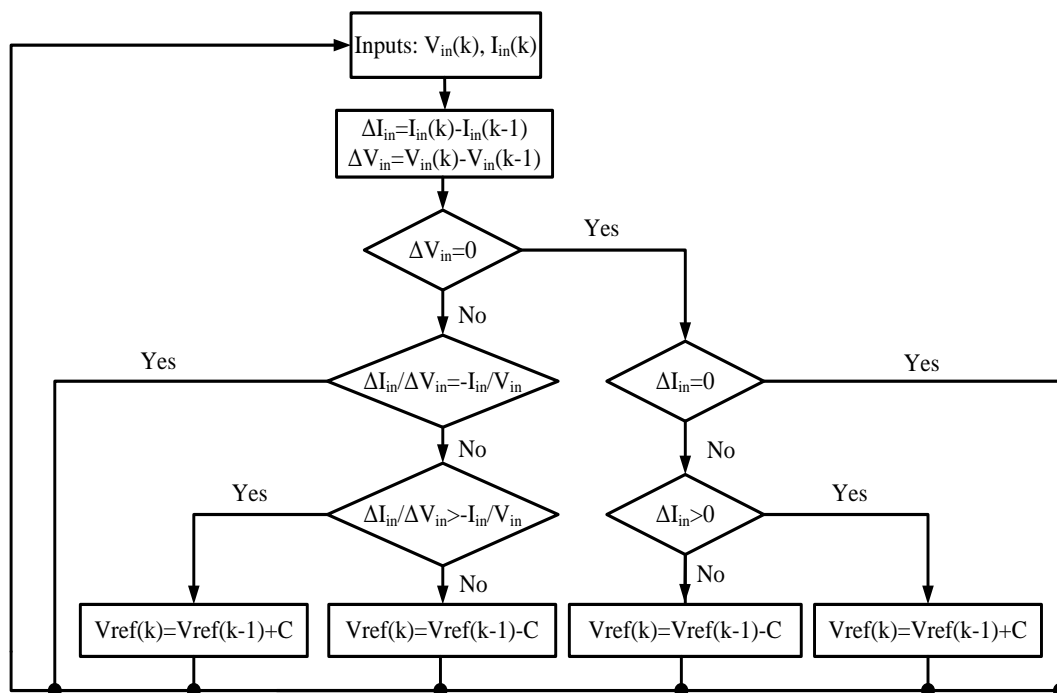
Inputs: $V_{in}(k)$, $I_{in}(k)$

$\Delta I_{in}=I_{in}(k)-I_{in}(k-1)$
$\Delta V_{in}=V_{in}(k)-V_{in}(k-1)$

$\Delta V_{in}=0$

Yes

No

Yes

$\Delta I_{in}/\Delta V_{in}=-I_{in}/V_{in}$

$\Delta I_{in}=0$

Yes

No

No

Yes

$\Delta I_{in}/\Delta V_{in}>-I_{in}/V_{in}$

$\Delta I_{in}>0$

Yes

No

No

Vref(k)=Vref(k-1)+C

Vref(k)=Vref(k-1)-C

Vref(k)=Vref(k-1)-C

Vref(k)=Vref(k-1)+C